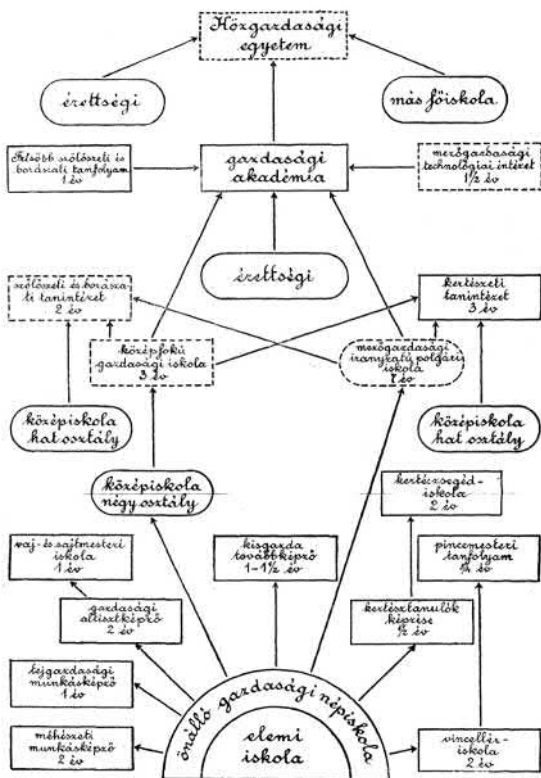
Közgazdasági egyetem

érettségi

más főiskola

Felsőbb szőlészeti és borászati tanfolyam 1 év

gazdasági akadémia

mezőgazdasági technológiai intézet 1/2 év

érettségi

szőlészeti és borászati tanintézet 2 év

kertészeti tanintézet 3 év

középfokú gazdasági iskola 3 év

mezőgazdasági irányzatú polgári iskola 1 év

középiskola hat osztály

középiskola hat osztály

középiskola négy osztály

kertészsegéd-iskola 2 év

vaj- és sajtmesteri iskola 1 év

kisgazda továbbképző 1–1½ év

pincemesteri tanfolyam ½ év

gazdasági altisztképző 2 év

kertésztanulók képzése ½ év

tejgazdasági munkásképző 1 év

önálló gazdasági népiskola

elemi iskola

méhészeti munkásképző 2 év

vincellér-iskola 2 év